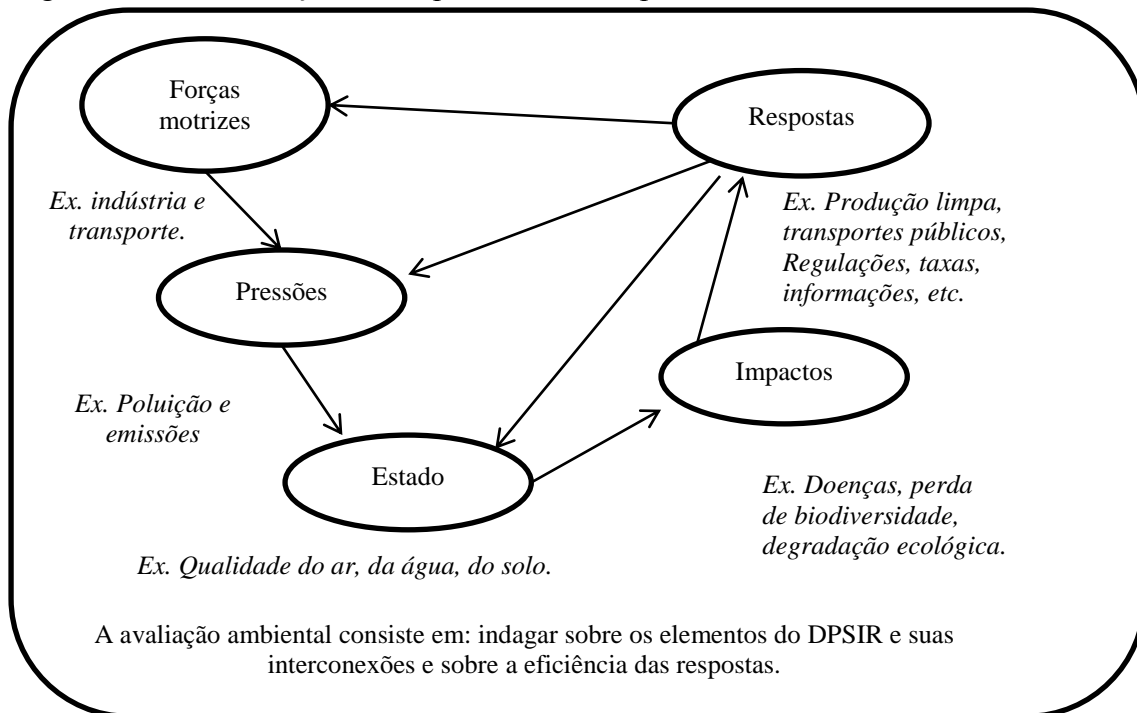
Forças motrizes

Respostas

Ex. indústria e transporte.

Ex. Produção limpa, transportes públicos, Regulações, taxas, informações, etc.

Pressões

Impactos

Ex. Poluição e emissões

Estado

Ex. Doenças, perda de biodiversidade, degradação ecológica.

Ex. Qualidade do ar, da água, do solo.

A avaliação ambiental consiste em: indagar sobre os elementos do DPSIR e suas interconexões e sobre a eficiência das respostas.